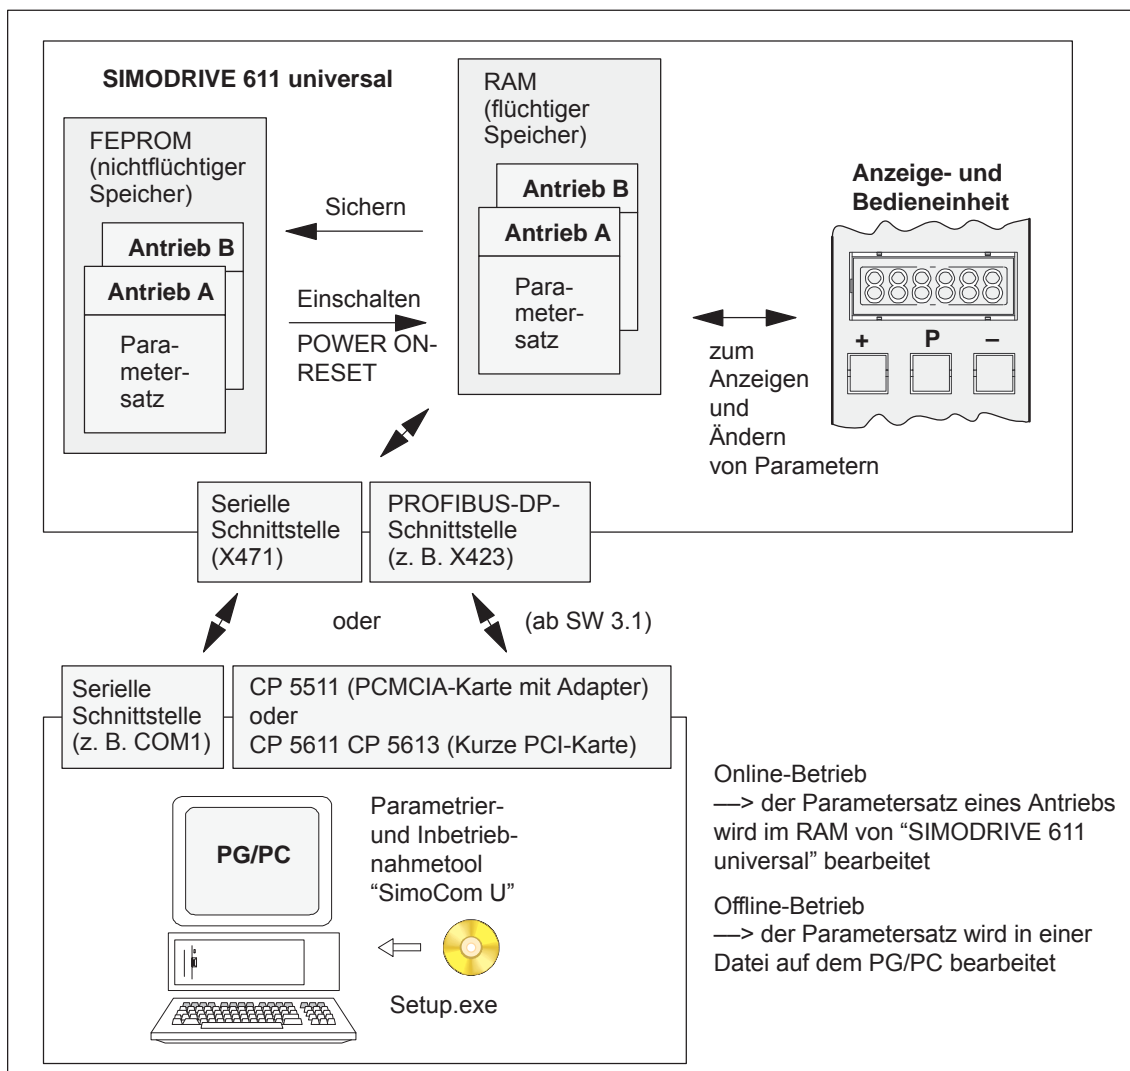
SIMODRIVE 611 universal

FEPROM (nichtflüchtiger Speicher)

Antrieb B

Antrieb A

Parametersatz

Sichern

Einschalten

POWER ON-RESET

RAM (flüchtiger Speicher)

Antrieb B

Antrieb A

Parametersatz

Anzeige- und Bedieneinheit

+ P –

zum Anzeigen und Ändern von Parametern

Serielle Schnittstelle (X471)

PROFIBUS-DP-Schnittstelle (z. B. X423)

oder

(ab SW 3.1)

Serielle Schnittstelle (z. B. COM1)

CP 5511 (PCMCIA-Karte mit Adapter) oder CP 5611 CP 5613 (Kurze PCI-Karte)

PG/PC

Parametrier- und Inbetriebnahmetool "SimoCom U"

Setup.exe

Online-Betrieb
—> der Parametersatz eines Antriebs wird im RAM von "SIMODRIVE 611 universal" bearbeitet

Offline-Betrieb
—> der Parametersatz wird in einer Datei auf dem PG/PC bearbeitet